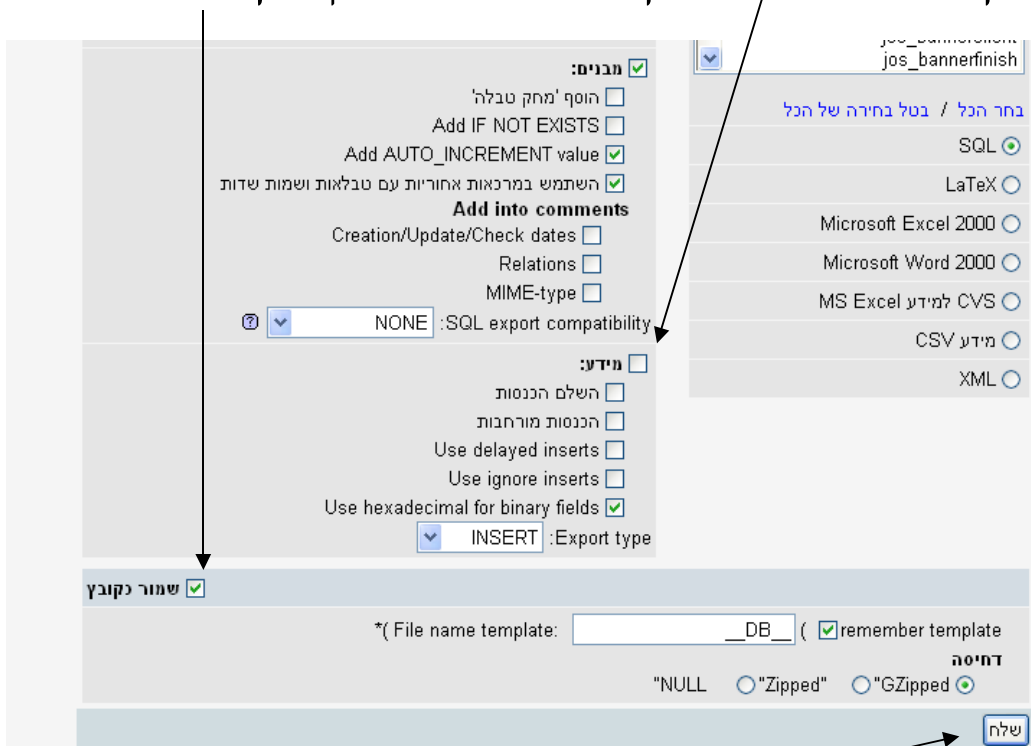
jos_bannerclient
jos_bannerfinish

בחר הכל / בטל בחירה של הכל

SQL
LaTeX
Microsoft Excel 2000
Microsoft Word 2000
CVS למידע MS Excel
מידע CSV
XML

מבנים:
הוסף 'מחק טבלה'
Add IF NOT EXISTS
Add AUTO_INCREMENT value
השתמש במרכאות אחוריות עם טבלאות ושמות שדות
Add into comments
Creation/Update/Check dates
Relations
MIME-type
SQL export compatibility: NONE

מידע:
השלם הכנסות
הכנסות מורחבות
Use delayed inserts
Use ignore inserts
Use hexadecimal for binary fields
Export type: INSERT

שמור כקובץ

*( File name template: __DB__ ( remember template
דחיסה
"NULL "Zipped" "GZipped"

שלח